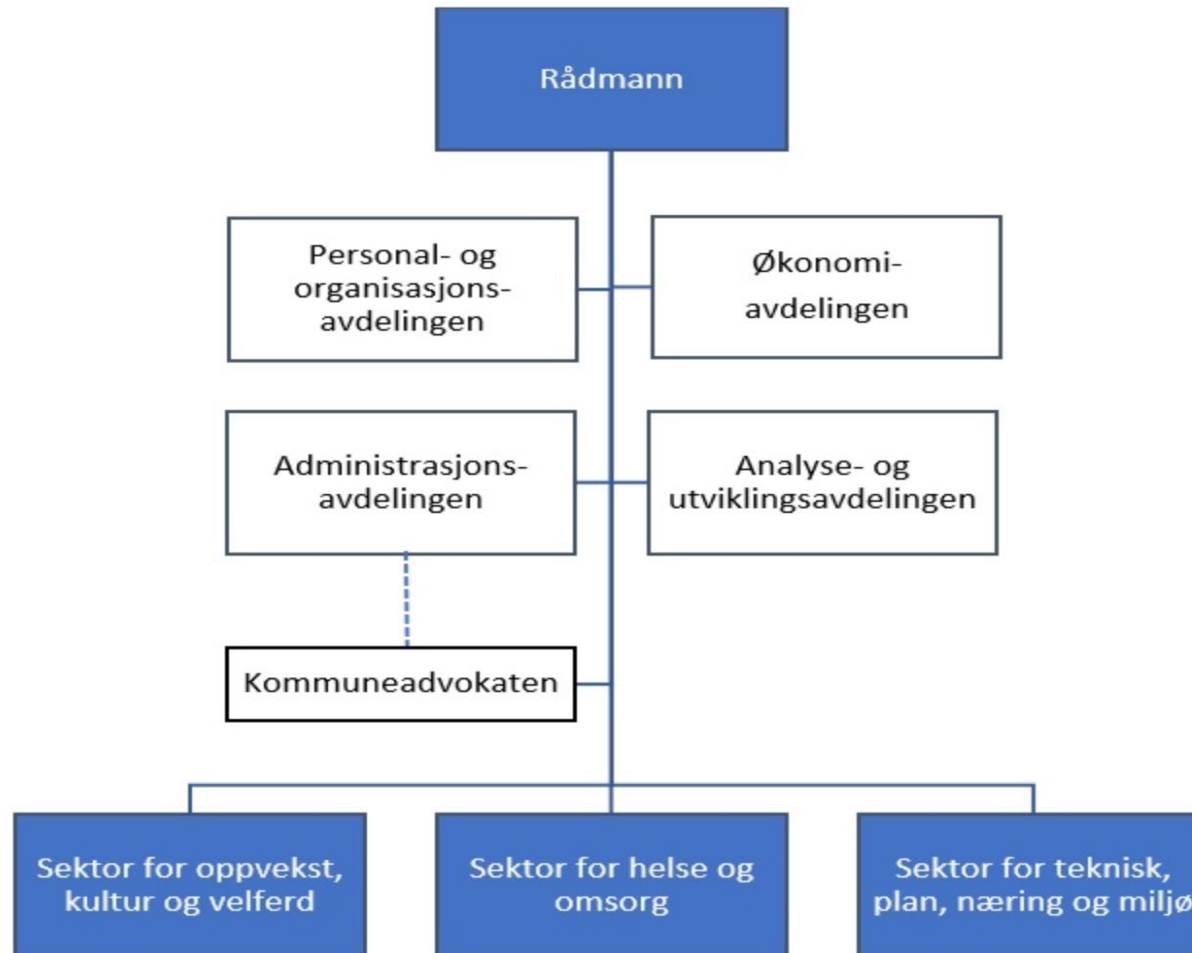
Rådmann

Personal- og organisasjons-avdelingen

Økonomi-avdelingen

Administrasjons-avdelingen

Analyse- og utviklingsavdelingen

Kommuneadvokaten

Sektor for oppvekst, kultur og velferd

Sektor for helse og omsorg

Sektor for teknisk, plan, næring og miljø